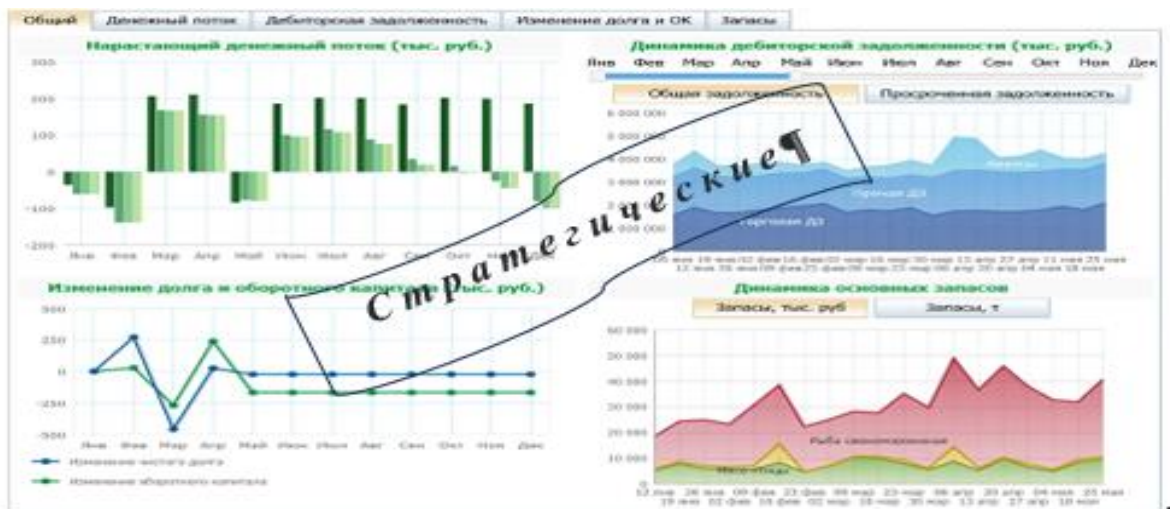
Общий | Денежный поток | Дебиторская задолженность | Изменение долга и ОК | Запасы

Нарастающий денежный поток (тыс. руб.)

300
200
100
0
-100
-200

Янв Фев Мар Апр Май Июн Июл Авг Сен Окт Ноя Дек

Динамика дебиторской задолженности (тыс. руб.)

Янв Фев Мар Апр Май Июн Июл Авг Сен Окт Ноя Дек

Общая задолженность | Просроченная задолженность

6 000 000
5 000 000
4 000 000
3 000 000
2 000 000
1 000 000

Авансы
Прочая ДЗ
Торговая ДЗ

Изменение долга и оборотного капитала (тыс. руб.)

500
250
0
-250
-500

Янв Фев Мар Апр Май Июн Июл Авг Сен Окт Ноя Дек

Изменение чистого долга
Изменение оборотного капитала

Стратегические¶

Динамика основных запасов

Запасы, тыс. руб | Запасы, т

60 000
50 000
40 000
30 000
20 000
10 000
0

Рыба свежемороженая
Масло/жиры